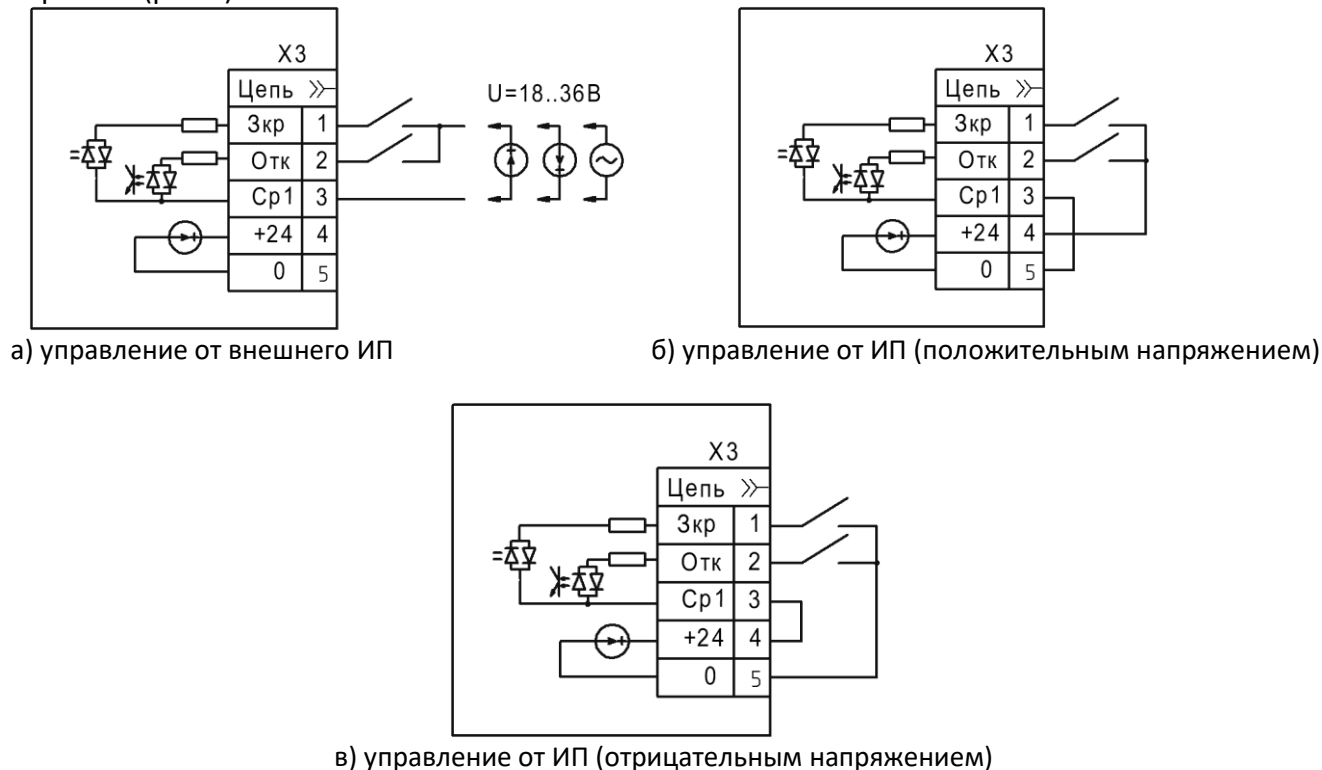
X3

| Цепь | » |
|---|---|
| Зкр | 1 |
| Отк | 2 |
| Ср1 | 3 |
| +24 | 4 |
| 0 | 5 |

U=18..36В

а) управление от внешнего ИП

X3

| Цепь | » |
|---|---|
| Зкр | 1 |
| Отк | 2 |
| Ср1 | 3 |
| +24 | 4 |
| 0 | 5 |

б) управление от ИП (положительным напряжением)

X3

| Цепь | » |
|---|---|
| Зкр | 1 |
| Отк | 2 |
| Ср1 | 3 |
| +24 | 4 |
| 0 | 5 |

в) управление от ИП (отрицательным напряжением)